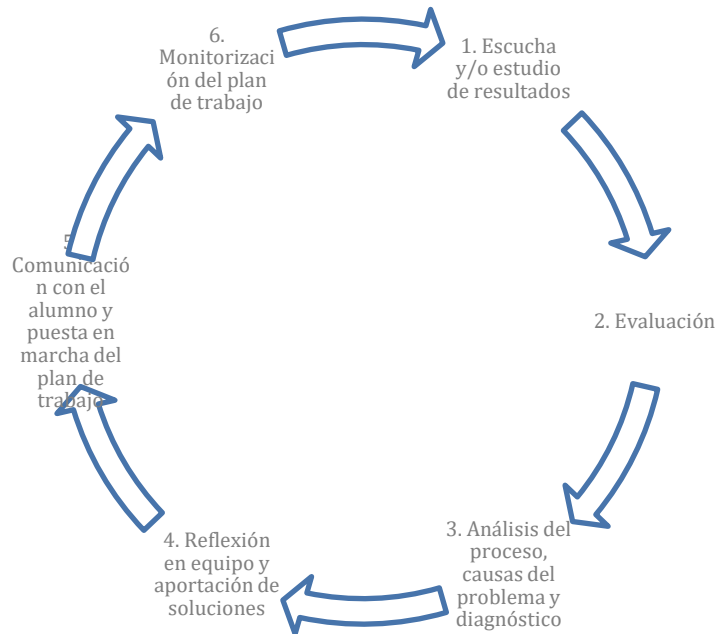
6. Monitorización del plan de trabajo

1. Escucha y/o estudio de resultados

2. Evaluación

3. Análisis del proceso, causas del problema y diagnóstico

4. Reflexión en equipo y aportación de soluciones

5. Comunicación con el alumno y puesta en marcha del plan de trabajo